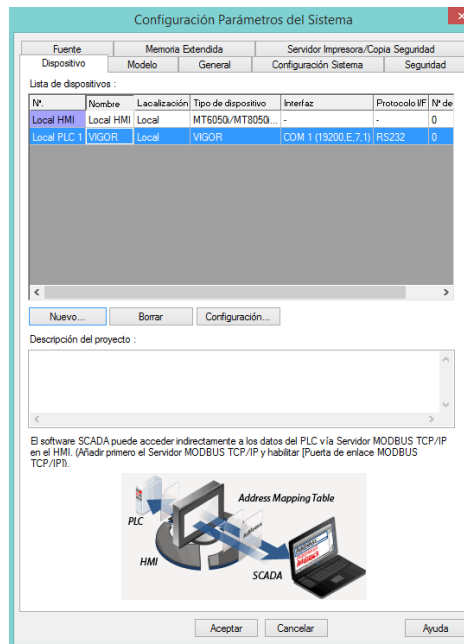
Configuración Parámetros del Sistema

Fuente | Memoria Extendida | Servidor Impresora/Copia Seguridad
Dispositivo | Modelo | General | Configuración Sistema | Seguridad

Lista de dispositivos :

| Nº. | Nombre | Lacalización | Tipo de dispositivo | Interfaz | Protocolo I/F | Nº de |
|---|---|---|---|---|---|---|
| Local HMI | Local HMI | Local | MT6050i/MT8050i... | - | - | 0 |
| Local PLC 1 | VIGOR | Local | VIGOR | COM 1 (19200,E,7,1) | RS232 | 0 |

Nuevo... | Borrar | Configuración...

Descripción del proyecto :

El software SCADA puede acceder indirectamente a los datos del PLC vía Servidor MODBUS TCP/IP en el HMI. (Añadir primero el Servidor MODBUS TCP/IP y habilitar [Puerta de enlace MODBUS TCP/IP]).

Address Mapping Table
PLC
HMI
SCADA

Aceptar | Cancelar | Ayuda